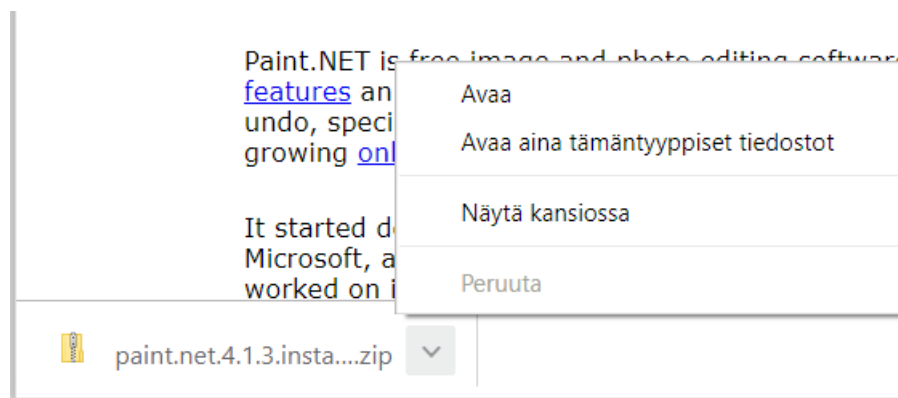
Paint.NET is free image and photo editing softwar
features an
undo, speci
growing onl

It started d
Microsoft, a
worked on i

Avaa
Avaa aina tämäntyyppiset tiedostot
Näytä kansiossa
Peruuta

paint.net.4.1.3.insta....zip